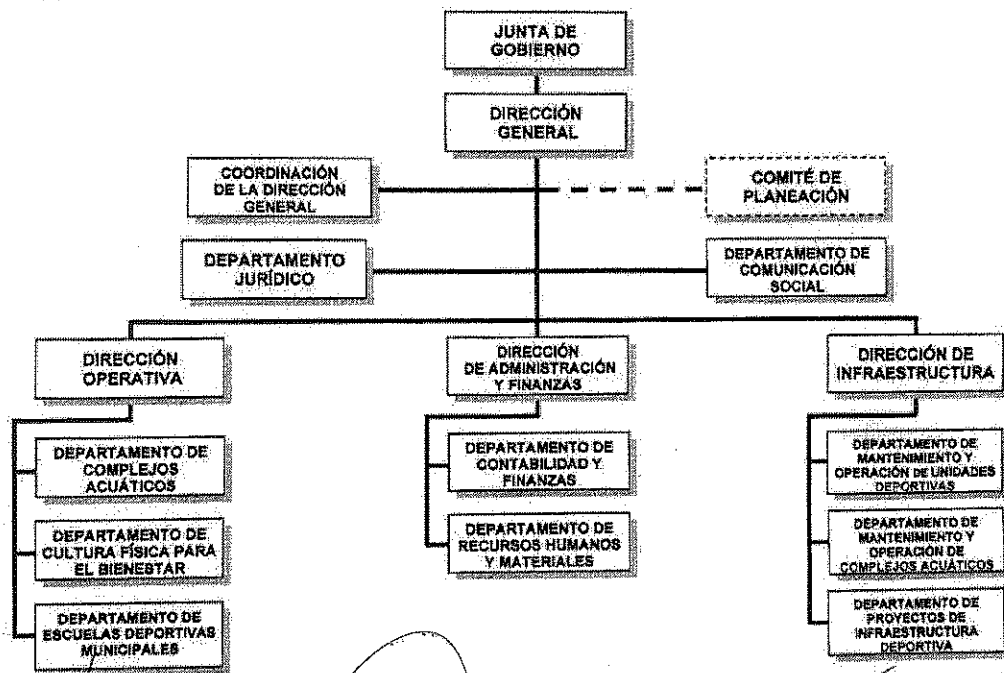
JUNTA DE GOBIERNO

DIRECCIÓN GENERAL

COORDINACIÓN DE LA DIRECCIÓN GENERAL

COMITÉ DE PLANEACIÓN

DEPARTAMENTO JURÍDICO

DEPARTAMENTO DE COMUNICACIÓN SOCIAL

DIRECCIÓN OPERATIVA

DIRECCIÓN DE ADMINISTRACIÓN Y FINANZAS

DIRECCIÓN DE INFRAESTRUCTURA

DEPARTAMENTO DE COMPLEJOS ACUÁTICOS

DEPARTAMENTO DE CULTURA FÍSICA PARA EL BIENESTAR

DEPARTAMENTO DE ESCUELAS DEPORTIVAS MUNICIPALES

DEPARTAMENTO DE CONTABILIDAD Y FINANZAS

DEPARTAMENTO DE RECURSOS HUMANOS Y MATERIALES

DEPARTAMENTO DE MANTENIMIENTO Y OPERACIÓN DE UNIDADES DEPORTIVAS

DEPARTAMENTO DE MANTENIMIENTO Y OPERACIÓN DE COMPLEJOS ACUÁTICOS

DEPARTAMENTO DE PROYECTOS DE INFRAESTRUCTURA DEPORTIVA